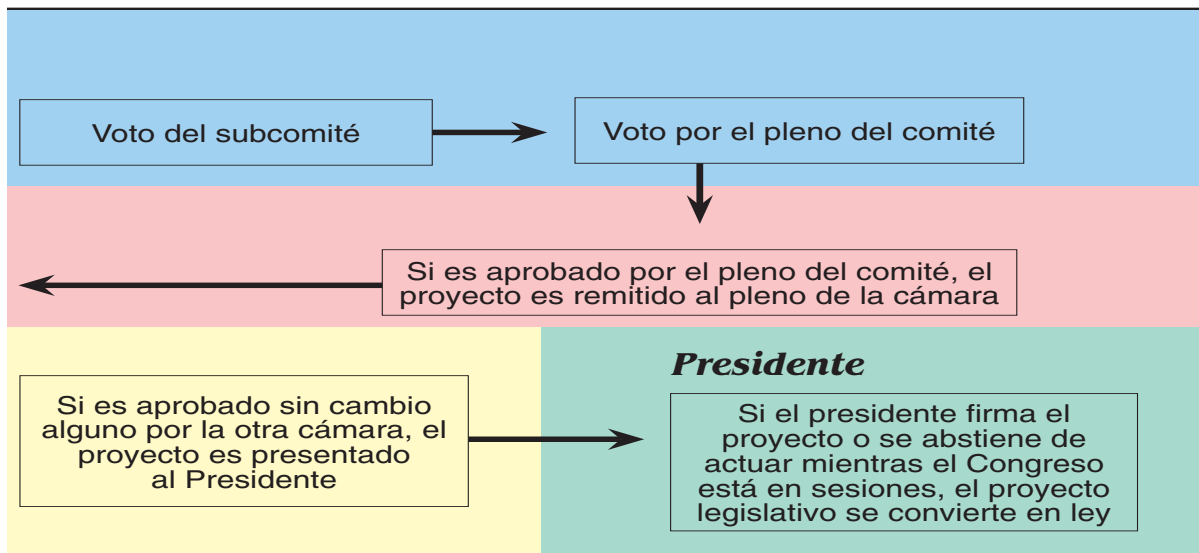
Voto del subcomité

Voto por el pleno del comité

Si es aprobado por el pleno del comité, el proyecto es remitido al pleno de la cámara

Si es aprobado sin cambio alguno por la otra cámara, el proyecto es presentado al Presidente

Presidente

Si el presidente firma el proyecto o se abstiene de actuar mientras el Congreso está en sesiones, el proyecto legislativo se convierte en ley